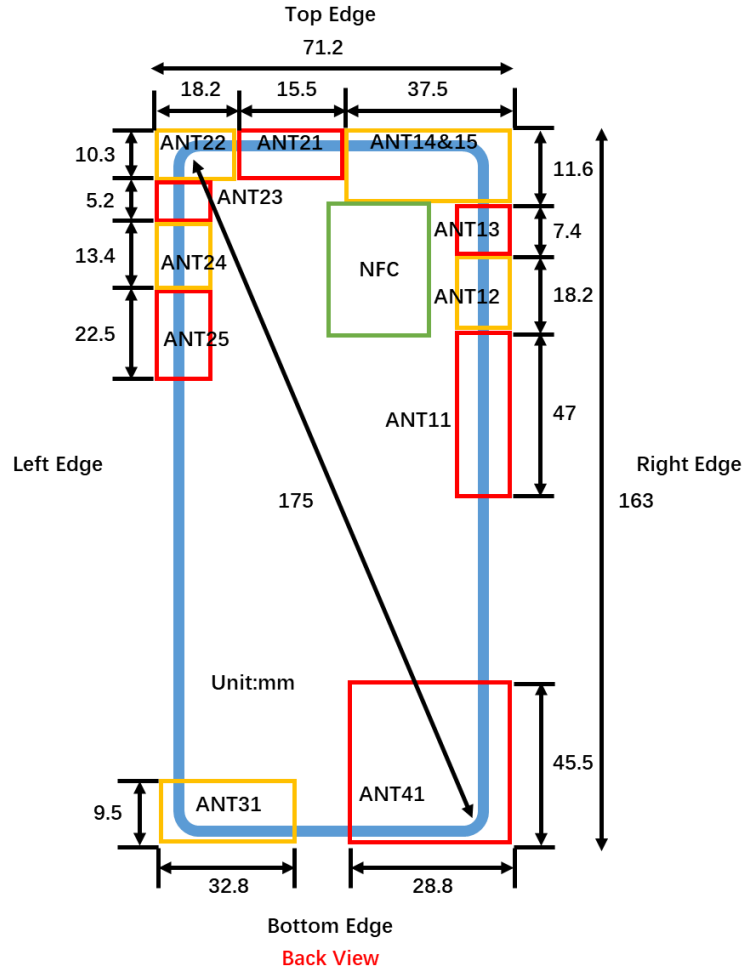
Top Edge

71.2

18.2
15.5
37.5

10.3
ANT22
ANT21
ANT14&15
11.6

5.2
ANT23

NFC
ANT13
7.4

13.4
ANT24
ANT12
18.2

22.5
ANT25

ANT11
47

Left Edge
Right Edge

175
163

Unit:mm

45.5

ANT41

9.5
ANT31

32.8
28.8

Bottom Edge
Back View